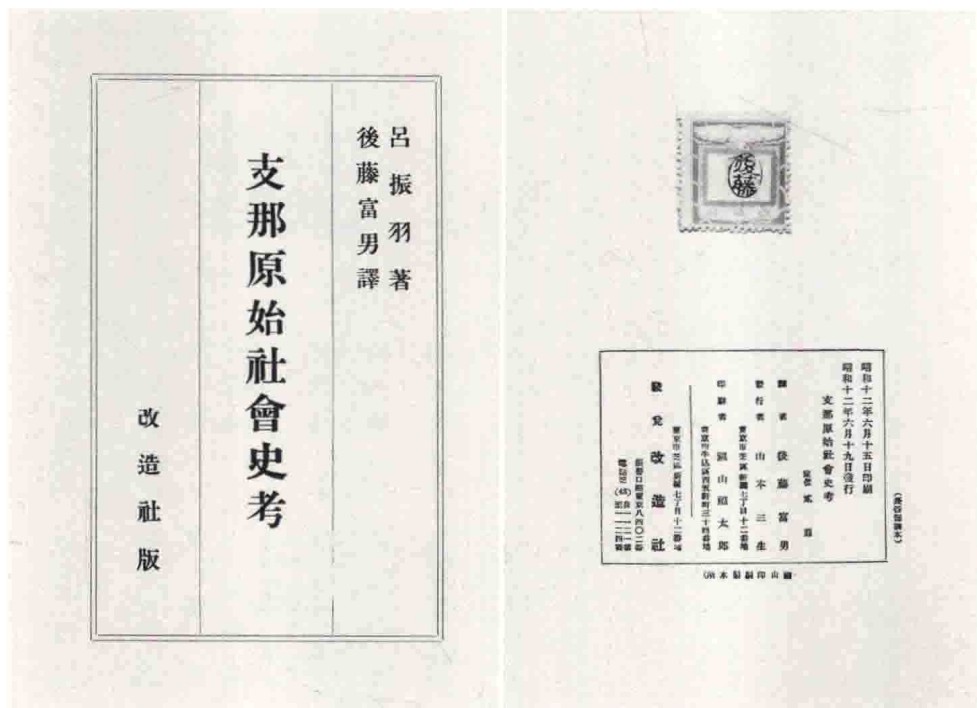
呂振羽著
後藤富男譯

支那原始社會史考

改造社版

後藤

昭和十二年六月十五日印刷
昭和十二年六月十九日發行

支那原始社會史考

定價 貳圓

譯者 後藤富男

發行者 山本三生
東京市芝區新橋七丁目十二番地

印刷者 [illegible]
東京市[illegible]

發行所 改造社
東京市芝區新橋七丁目十二番地
振替口座東京八四〇二番
電話芝(43)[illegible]

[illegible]